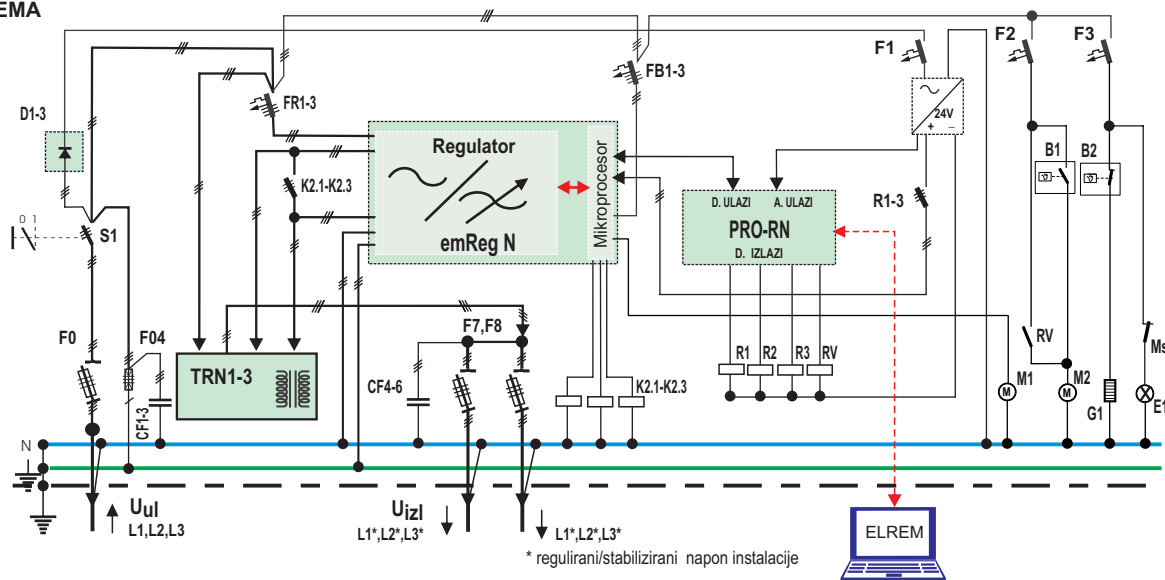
EMA

D1-3
FR1-3
FB1-3
F1
F2
F3
Regulator
emReg N
Mikroprocesor
K2.1-K2.3
24V
+ -
B1
B2
D. ULAZI
A. ULAZI
PRO-RN
D. IZLAZI
R1-3
0 1
S1
F0
F04
CF1-3
TRN1-3
F7,F8
CF4-6
K2.1-K2.3
R1
R2
R3
RV
RV
M1
M2
Ms
G1
E1
N
$U_{ul}$
L1,L2,L3
$U_{izl}$
L1*,L2*,L3*
L1*,L2*,L3*
* regulirani/stabilizirani napon instalacije
ELREM